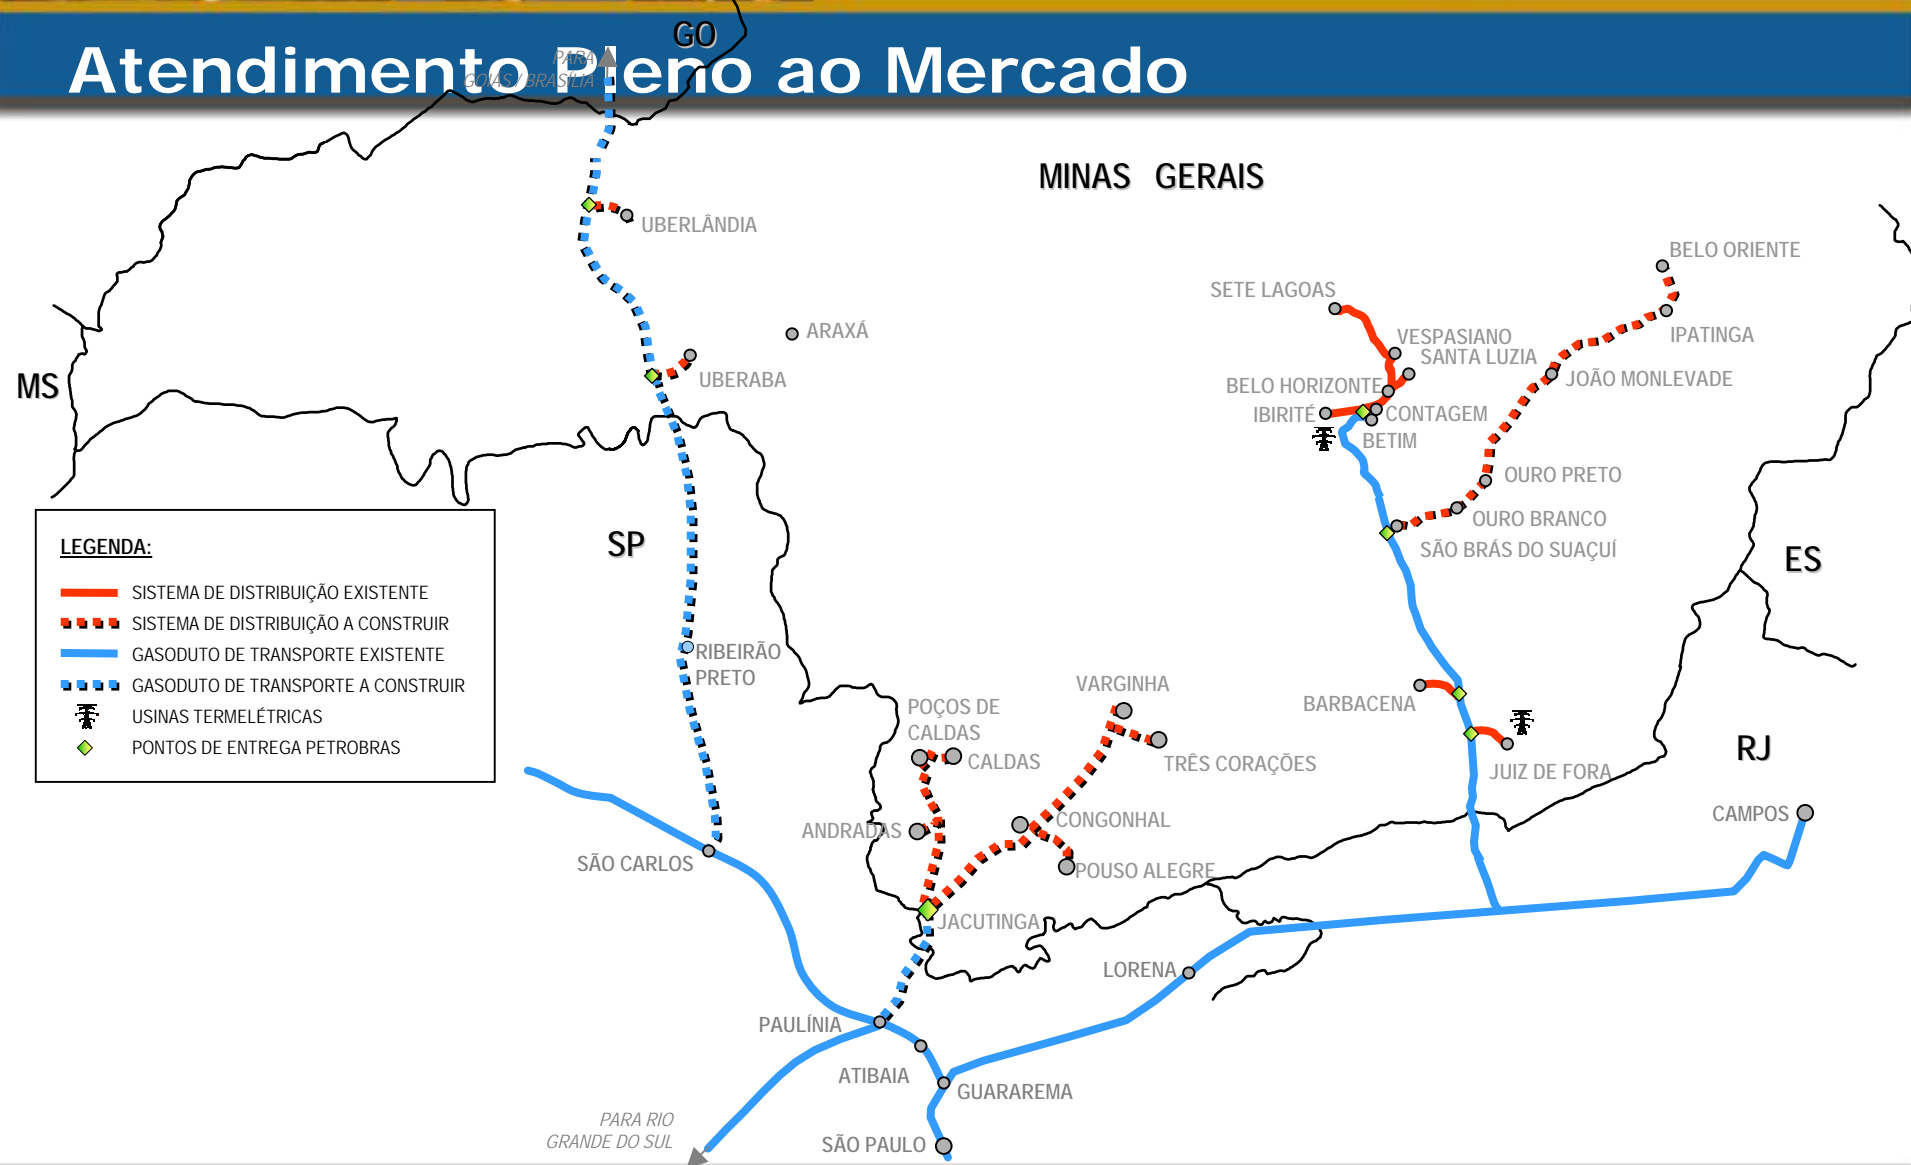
Atendimento Pleno ao Mercado

GO

PARA GOIÁS / BRASÍLIA

MINAS GERAIS

UBERLÂNDIA

BELO ORIENTE

SETE LAGOAS

ARAXÁ

VESPASIANO

IPATINGA

SANTA LUZIA

MS

UBERABA

BELO HORIZONTE

JOÃO MONLEVADE

IBIRITÉ

CONTAGEM

BETIM

OURO PRETO

OURO BRANCO

SP

SÃO BRÁS DO SUAÇUÍ

ES

LEGENDA:

SISTEMA DE DISTRIBUIÇÃO EXISTENTE

SISTEMA DE DISTRIBUIÇÃO A CONSTRUIR

GASODUTO DE TRANSPORTE EXISTENTE

GASODUTO DE TRANSPORTE A CONSTRUIR

USINAS TERMELÉTRICAS

PONTOS DE ENTREGA PETROBRAS

RIBEIRÃO PRETO

VARGINHA

POÇOS DE CALDAS

BARBACENA

CALDAS

TRÊS CORAÇÕES

RJ

JUIZ DE FORA

CONGONHAL

CAMPOS

ANDRADAS

SÃO CARLOS

POUSO ALEGRE

JACUTINGA

LORENA

PAULÍNIA

ATIBAIA

GUARAREMA

PARA RIO GRANDE DO SUL

SÃO PAULO